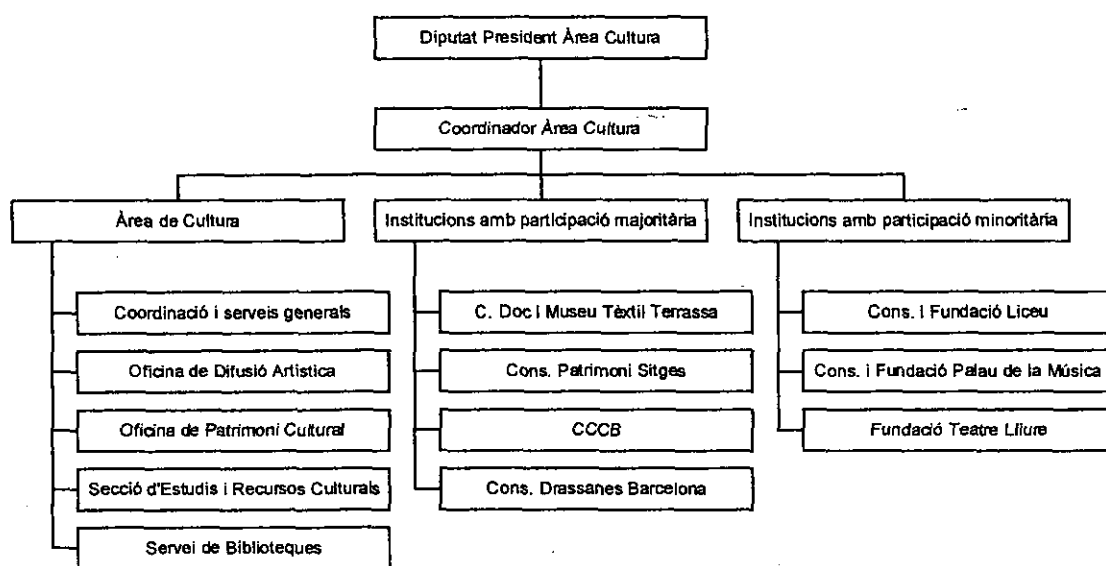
Diputat President Àrea Cultura

Coordinador Àrea Cultura

Àrea de Cultura

Coordinació i serveis generals

Oficina de Difusió Artística

Oficina de Patrimoni Cultural

Secció d'Estudis i Recursos Culturals

Servei de Biblioteques

Institucions amb participació majoritària

C. Doc i Museu Tèxtil Terrassa

Cons. Patrimoni Sitges

CCCB

Cons. Drassanes Barcelona

Institucions amb participació minoritària

Cons. i Fundació Liceu

Cons. i Fundació Palau de la Música

Fundació Teatre Lliure